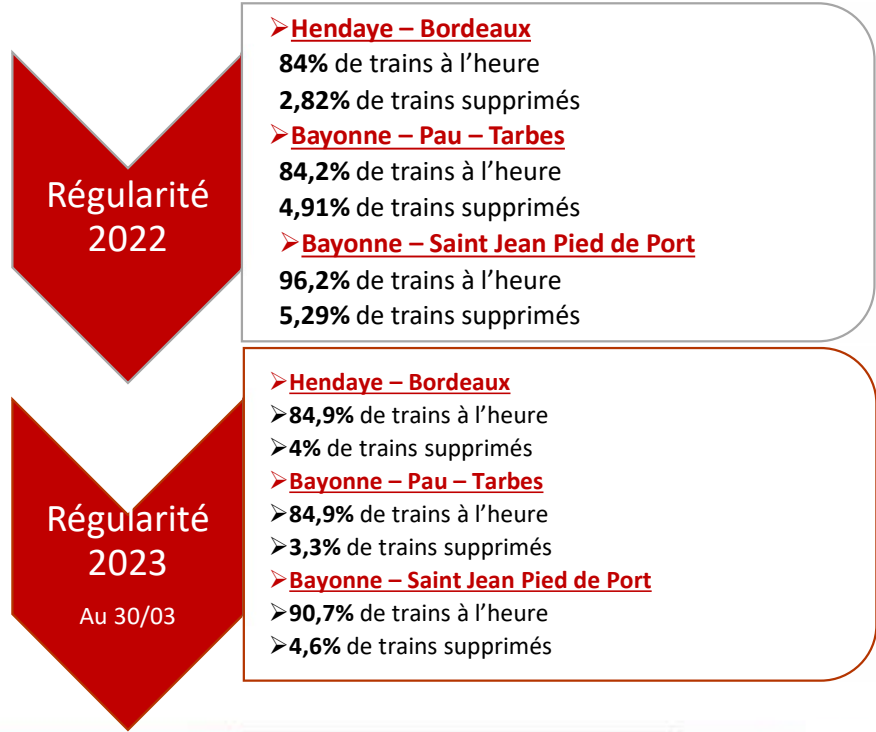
Régularité 2022

➢Hendaye – Bordeaux
84% de trains à l'heure
2,82% de trains supprimés
➢Bayonne – Pau – Tarbes
84,2% de trains à l'heure
4,91% de trains supprimés
➢Bayonne – Saint Jean Pied de Port
96,2% de trains à l'heure
5,29% de trains supprimés

Régularité 2023
Au 30/03

➢Hendaye – Bordeaux
➢84,9% de trains à l'heure
➢4% de trains supprimés
➢Bayonne – Pau – Tarbes
➢84,9% de trains à l'heure
➢3,3% de trains supprimés
➢Bayonne – Saint Jean Pied de Port
➢90,7% de trains à l'heure
➢4,6% de trains supprimés